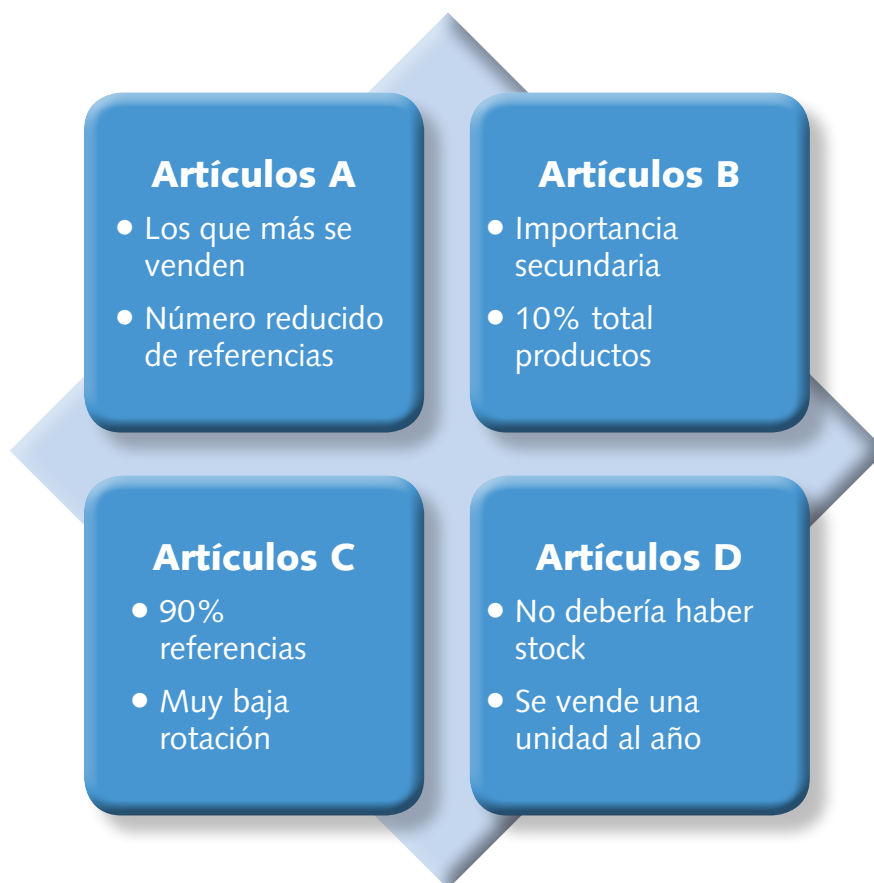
Artículos A
• Los que más se venden
• Número reducido de referencias

Artículos B
• Importancia secundaria
• 10% total productos

Artículos C
• 90% referencias
• Muy baja rotación

Artículos D
• No debería haber stock
• Se vende una unidad al año